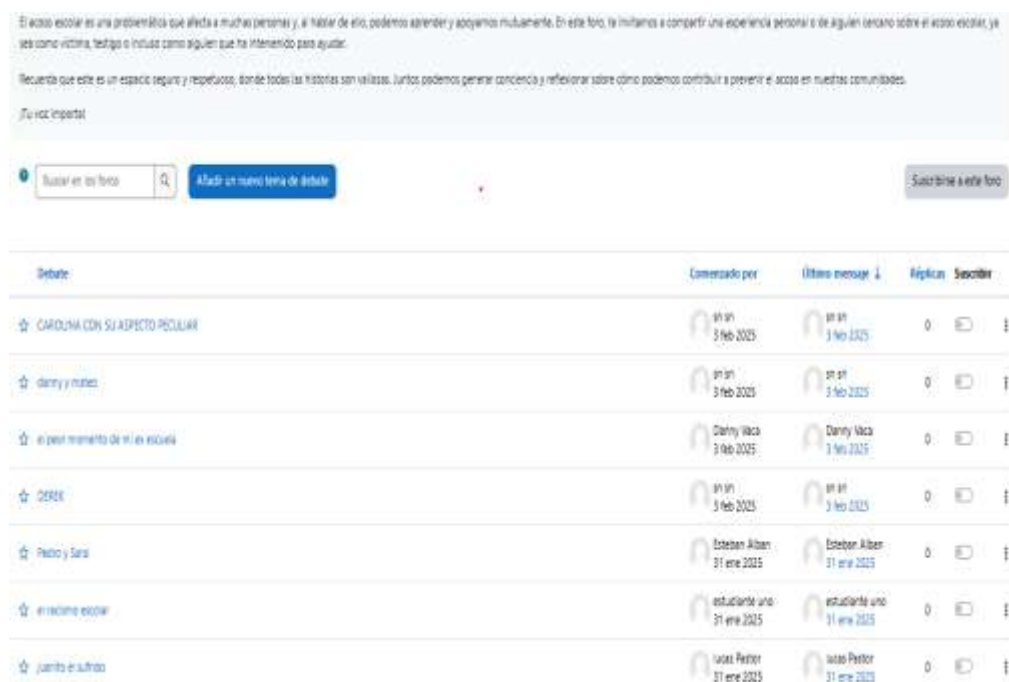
El acoso escolar es una problemática que afecta a muchas personas y, al hablar de ello, podemos aprender y apoyarnos mutuamente. En este foro, te invitamos a compartir una experiencia personal o de alguien cercano sobre el acoso escolar, ya sea como víctima, testigo o incluso como alguien que ha intervenido para ayudar.

Recuerda que este es un espacio seguro y respetuoso, donde todas las historias son valiosas. Juntos podemos generar conciencia y reflexionar sobre cómo podemos contribuir a prevenir el acoso en nuestras comunidades.

¡Tu voz importa!

Buscar en los foros

Añadir un nuevo tema de debate

Suscribirse a este foro

| Debate | Comenzado por | Último mensaje ↓ | Réplicas | Suscribir |
|---|---|---|---|---|
| CAROLINA CON SU ASPECTO PECULIAR | sn sn 3 feb 2025 | sn sn 3 feb 2025 | 0 | |
| danny y mateo | sn sn 3 feb 2025 | sn sn 3 feb 2025 | 0 | |
| el peor momento de mi ex escuela | Danny Vaca 3 feb 2025 | Danny Vaca 3 feb 2025 | 0 | |
| DEREK | sn sn 3 feb 2025 | sn sn 3 feb 2025 | 0 | |
| Pedro y Sara | Esteban Alban 31 ene 2025 | Esteban Alban 31 ene 2025 | 0 | |
| el racismo escolar | estudiante uno 31 ene 2025 | estudiante uno 31 ene 2025 | 0 | |
| juanito el sufrido | lucas Pastor 31 ene 2025 | lucas Pastor 31 ene 2025 | 0 | |